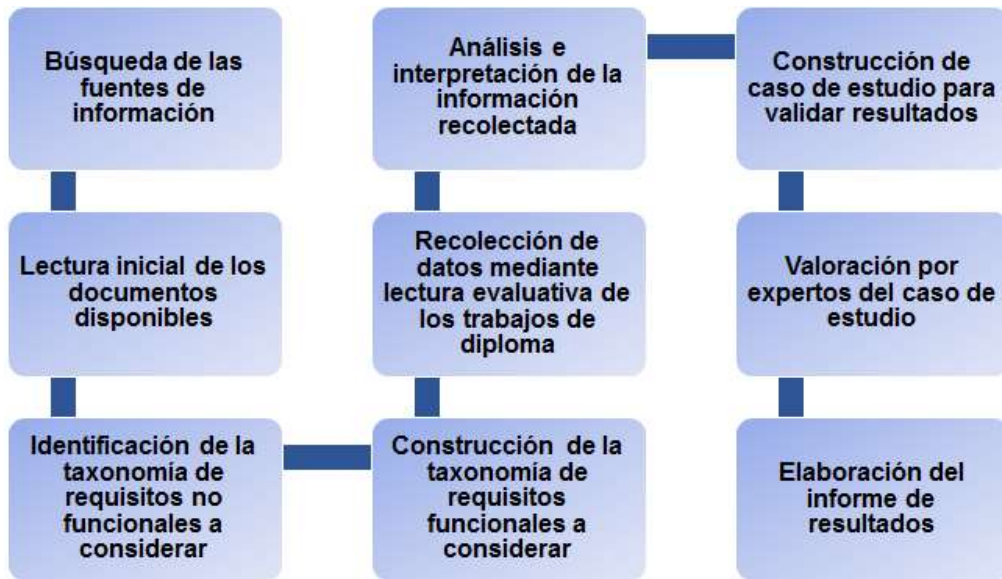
Búsqueda de las fuentes de información

Lectura inicial de los documentos disponibles

Identificación de la taxonomía de requisitos no funcionales a considerar

Construcción de la taxonomía de requisitos funcionales a considerar

Recolección de datos mediante lectura evaluativa de los trabajos de diploma

Análisis e interpretación de la información recolectada

Construcción de caso de estudio para validar resultados

Valoración por expertos del caso de estudio

Elaboración del informe de resultados